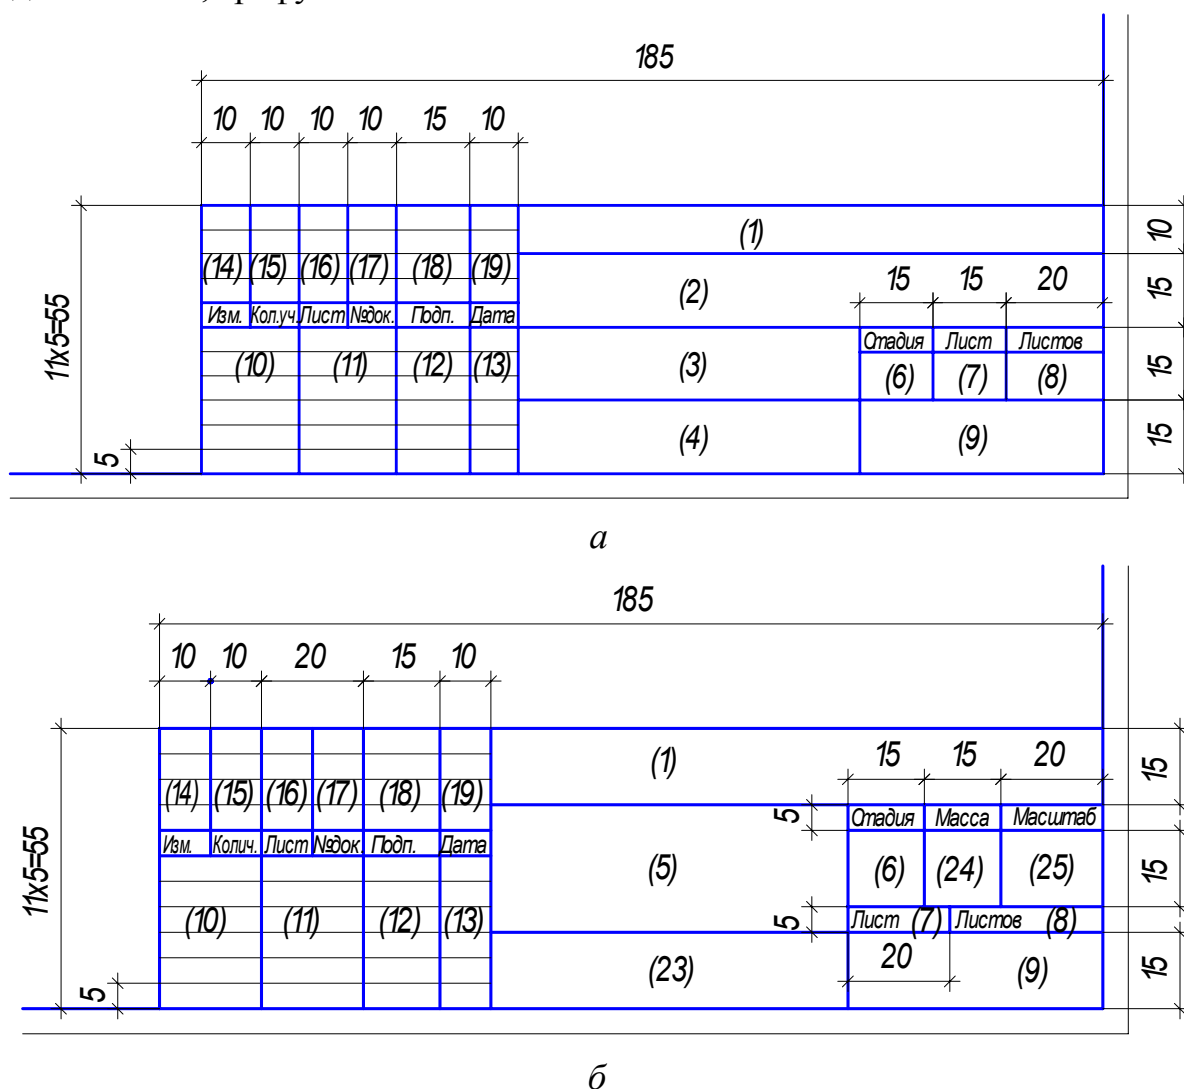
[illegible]

185

10 10 10 10 15 10

11x5=55

5

(1)

10

(14) (15) (16) (17) (18) (19)

(2)

15 15 20

15

Изм. Кол.уч. Лист №док. Подп. Дата

Стадия Лист Листов

(10) (11) (12) (13)

(3)

(6) (7) (8)

15

(4)

(9)

15

а

185

10 10 20 15 10

11x5=55

5

(1)

15 15 20

15

(14) (15) (16) (17) (18) (19)

5

Стадия Масса Масштаб

Изм. Колич. Лист №док. Подп. Дата

(5)

(6) (24) (25)

15

(10) (11) (12) (13)

5

Лист (7) Листов (8)

(23)

20

(9)

15

б